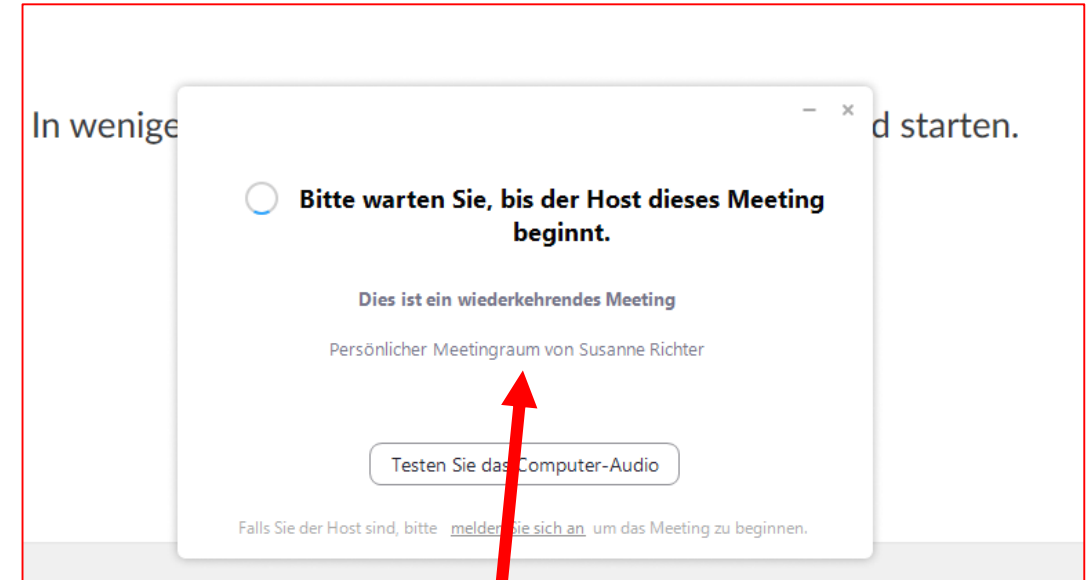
In wenige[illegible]d starten.

–   ×

Bitte warten Sie, bis der Host dieses Meeting beginnt.

Dies ist ein wiederkehrendes Meeting

Persönlicher Meetingraum von Susanne Richter

Testen Sie das Computer-Audio

Falls Sie der Host sind, bitte melden Sie sich an um das Meeting zu beginnen.